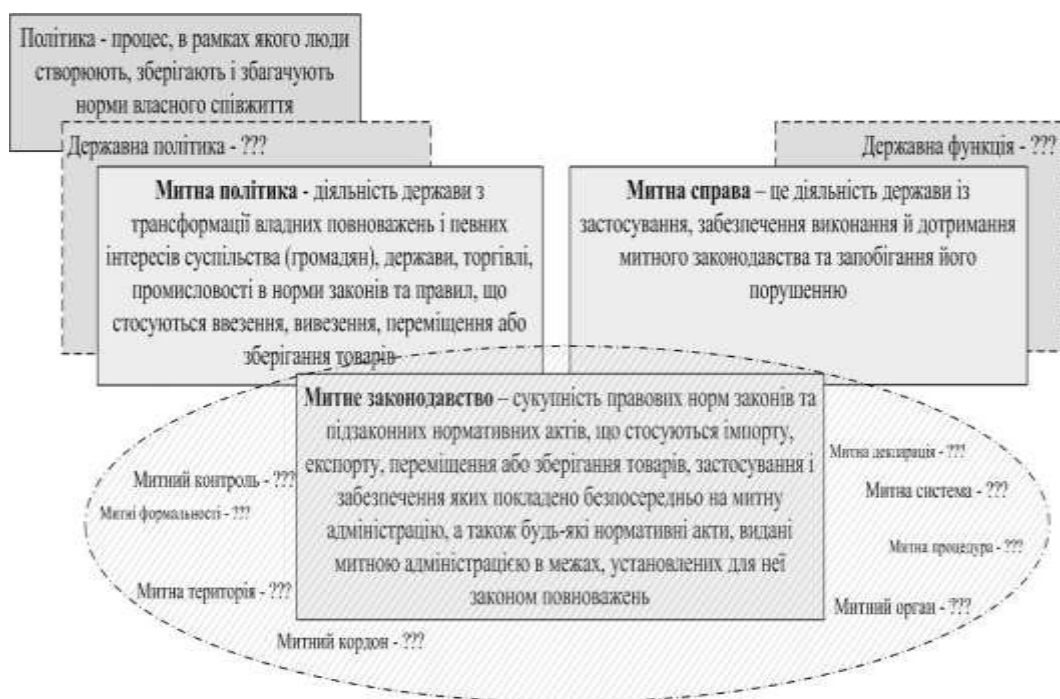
Політика - процес, в рамках якого люди створюють, зберігають і збагачують норми власного співжиття

Державна політика - ???

Державна функція - ???

**Митна політика** - діяльність держави з трансформації владних повноважень і певних інтересів суспільства (громадян), держави, торгівлі, промисловості в норми законів та правил, що стосуються ввезення, вивезення, переміщення або зберігання товарів

**Митна справа** – це діяльність держави із застосування, забезпечення виконання й дотримання митного законодавства та запобігання його порушенню

**Митне законодавство** – сукупність правових норм законів та підзаконних нормативних актів, що стосуються імпорту, експорту, переміщення або зберігання товарів, застосування і забезпечення яких покладено безпосередньо на митну адміністрацію, а також будь-які нормативні акти, видані митною адміністрацією в межах, установлених для неї законом повноважень

Митний контроль - ???

Митні формальності - ???

Митна територія - ???

Митний кордон - ???

Митна декларація - ???

Митна система - ???

Митна процедура - ???

Митний орган - ???